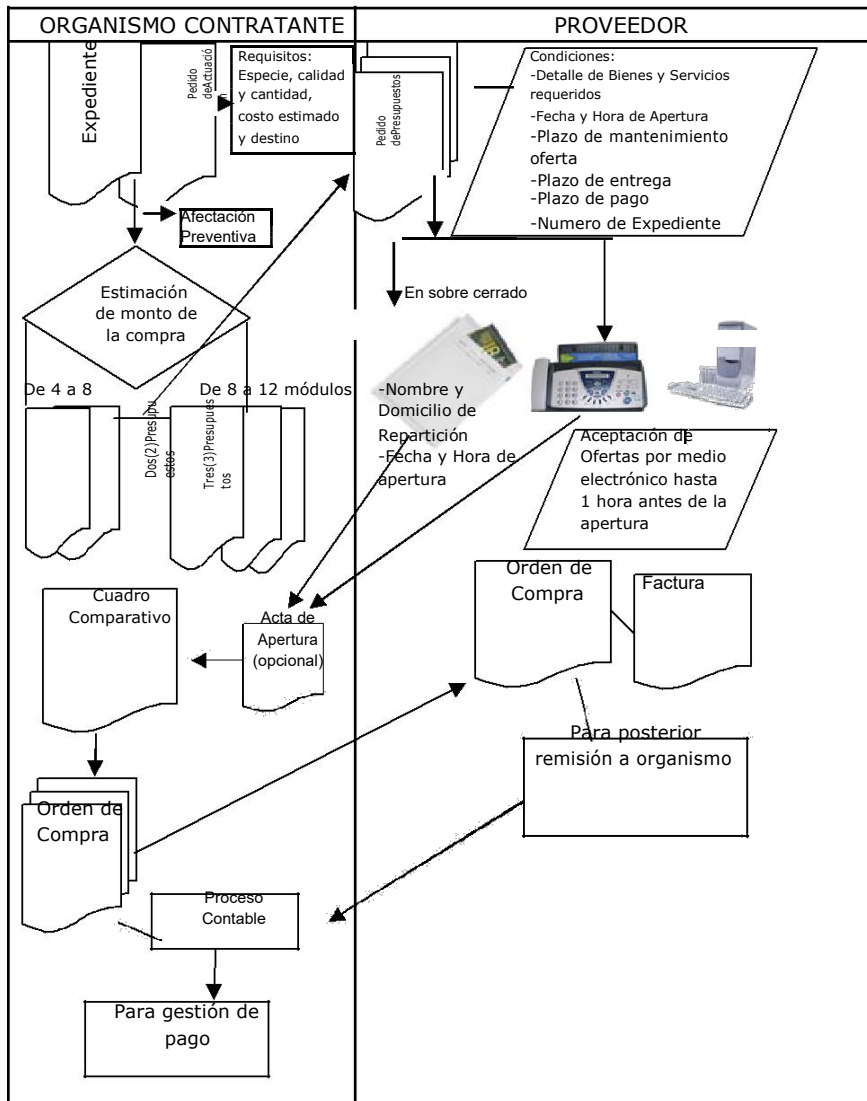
| ORGANISMO CONTRATANTE | PROVEEDOR |
|---|---|

Expediente

Pedido deActuació

Requisitos: Especie, calidad y cantidad, costo estimado y destino

Afectación Preventiva

Estimación de monto de la compra

De 4 a 8

De 8 a 12 módulos

Dos(2)Presupuestos

Tres(3)Presupuestos

Cuadro Comparativo

Acta de Apertura (opcional)

Orden de Compra

Proceso Contable

Para gestión de pago

Pedido dePresupuestos

Condiciones:
-Detalle de Bienes y Servicios requeridos
-Fecha y Hora de Apertura
-Plazo de mantenimiento oferta
-Plazo de entrega
-Plazo de pago
-Numero de Expediente

En sobre cerrado

-Nombre y Domicilio de Repartición
-Fecha y Hora de apertura

Aceptación de Ofertas por medio electrónico hasta 1 hora antes de la apertura

Orden de Compra

Factura

Para posterior remisión a organismo